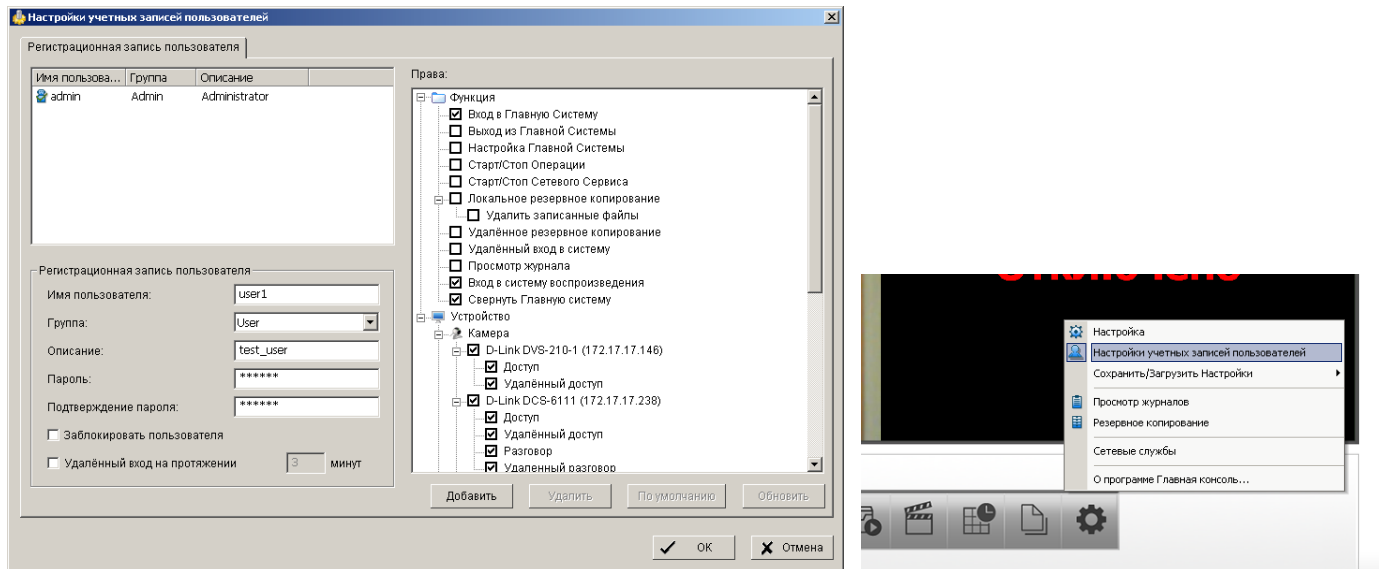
Настройки учетных записей пользователей

Регистрационная запись пользователя

| Имя пользова... | Группа | Описание |
|---|---|---|
| admin | Admin | Administrator |

Регистрационная запись пользователя

Имя пользователя: user1

Группа: User

Описание: test_user

Пароль: ******

Подтверждение пароля: ******

Заблокировать пользователя

Удалённый вход на протяжении 3 минут

Права:

Функция
Вход в Главную Систему
Выход из Главной Системы
Настройка Главной Системы
Старт/Стоп Операции
Старт/Стоп Сетевого Сервиса
Локальное резервное копирование
Удалить записанные файлы
Удалённое резервное копирование
Удалённый вход в систему
Просмотр журнала
Вход в систему воспроизведения
Свернуть Главную систему
Устройство
Камера
D-Link DVS-210-1 (172.17.17.146)
Доступ
Удалённый доступ
D-Link DCS-6111 (172.17.17.238)
Доступ
Удалённый доступ
Разговор
Удаленный разговор

Добавить
Удалить
По умолчанию
Обновить

ОК
Отмена

Настройка
Настройки учетных записей пользователей
Сохранить/Загрузить Настройки
Просмотр журналов
Резервное копирование
Сетевые службы
О программе Главная консоль...